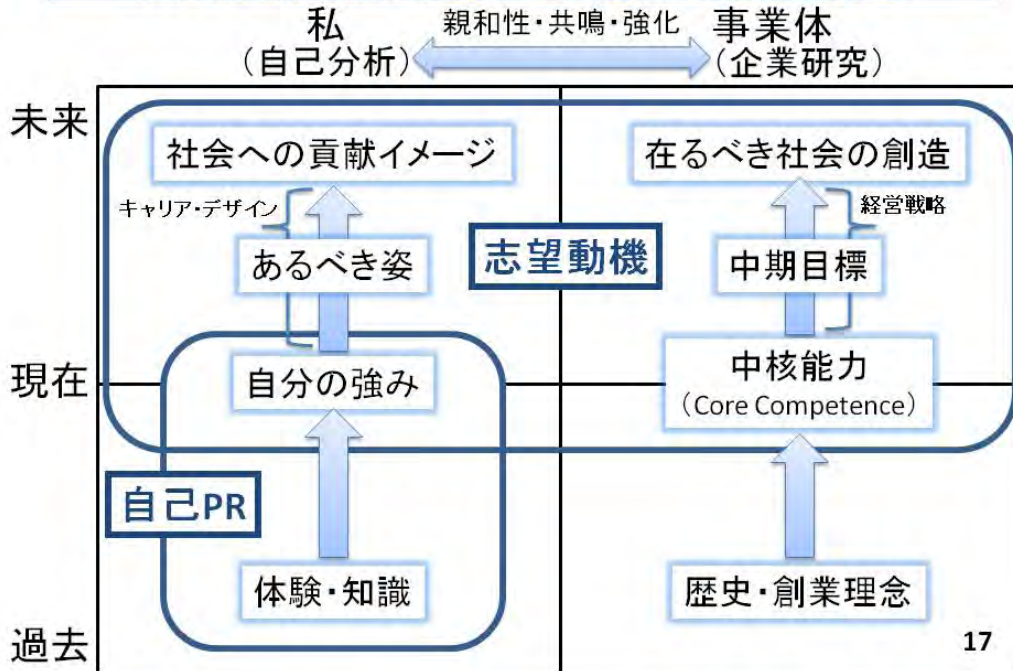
私
（自己分析）

親和性・共鳴・強化

事業体
（企業研究）

未来

社会への貢献イメージ

キャリア・デザイン

あるべき姿

志望動機

在るべき社会の創造

経営戦略

中期目標

現在

自分の強み

中核能力
（Core Competence）

自己PR

体験・知識

歴史・創業理念

過去

17